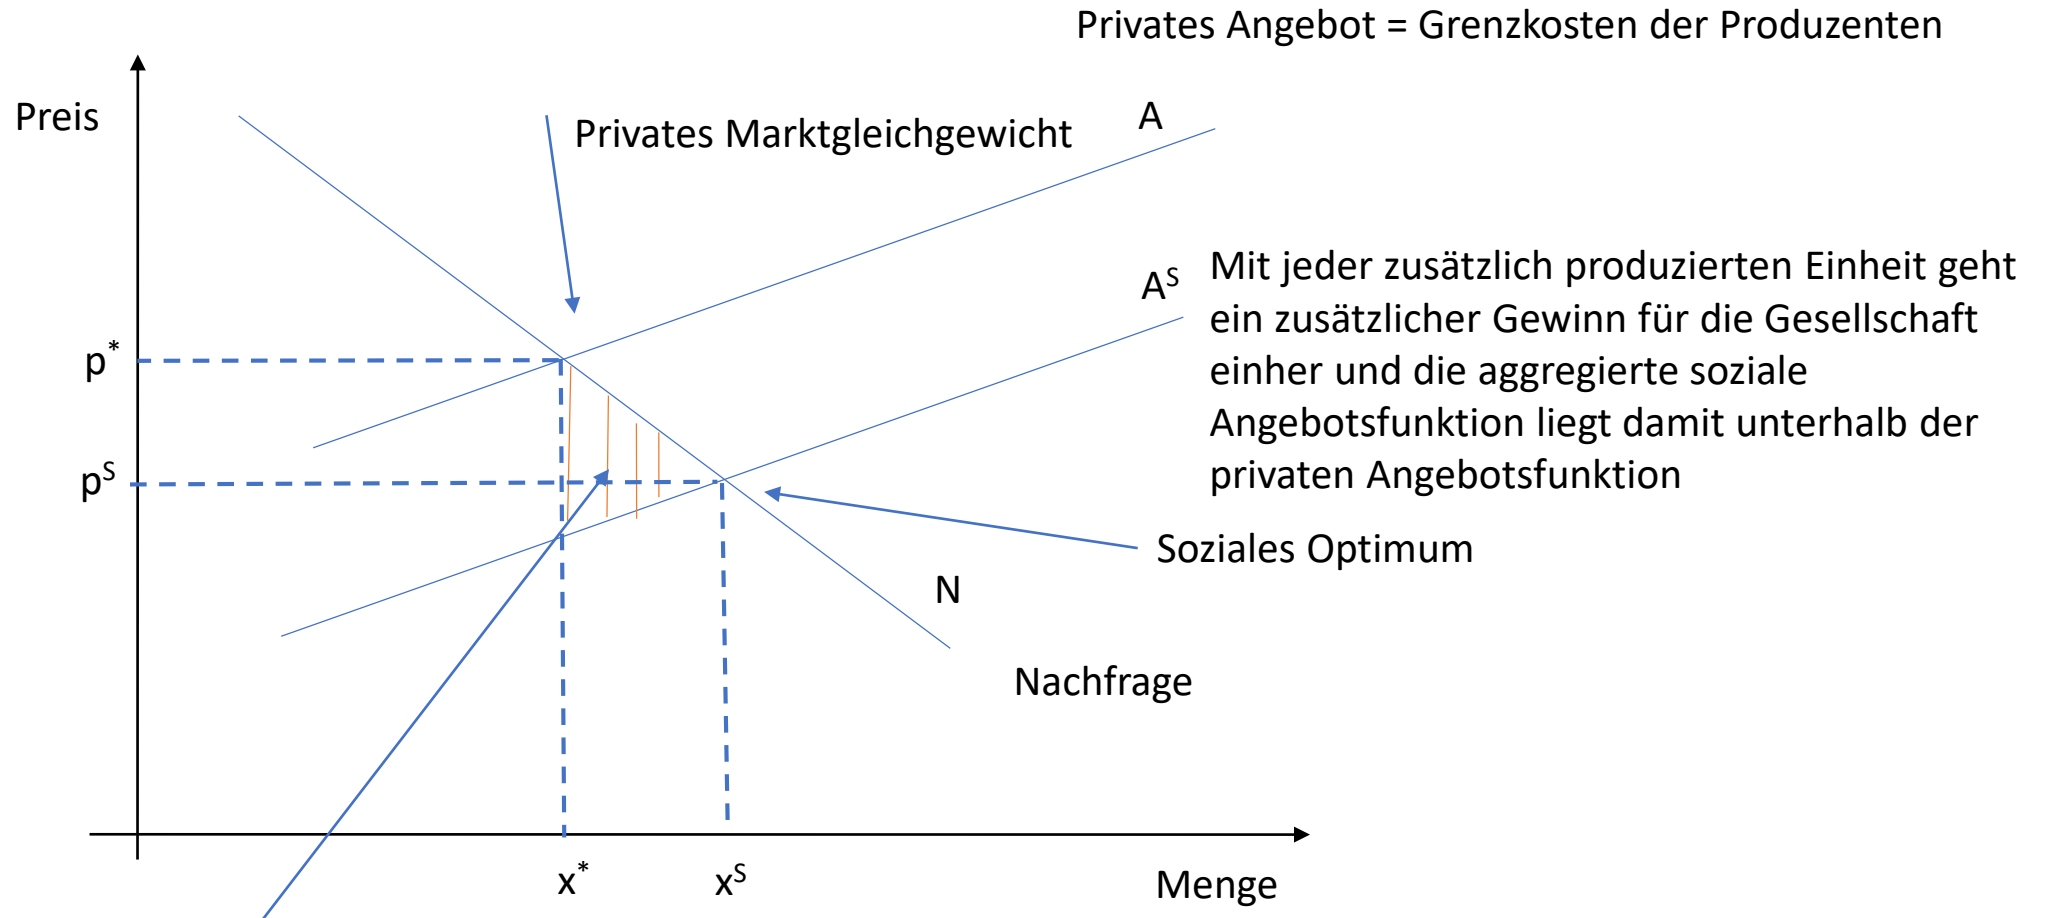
Privates Angebot = Grenzkosten der Produzenten

Preis

Privates Marktgleichgewicht

A

$A^S$

Mit jeder zusätzlich produzierten Einheit geht ein zusätzlicher Gewinn für die Gesellschaft einher und die aggregierte soziale Angebotsfunktion liegt damit unterhalb der privaten Angebotsfunktion

$p^*$

$p^S$

Soziales Optimum

N

Nachfrage

$x^*$

$x^S$

Menge